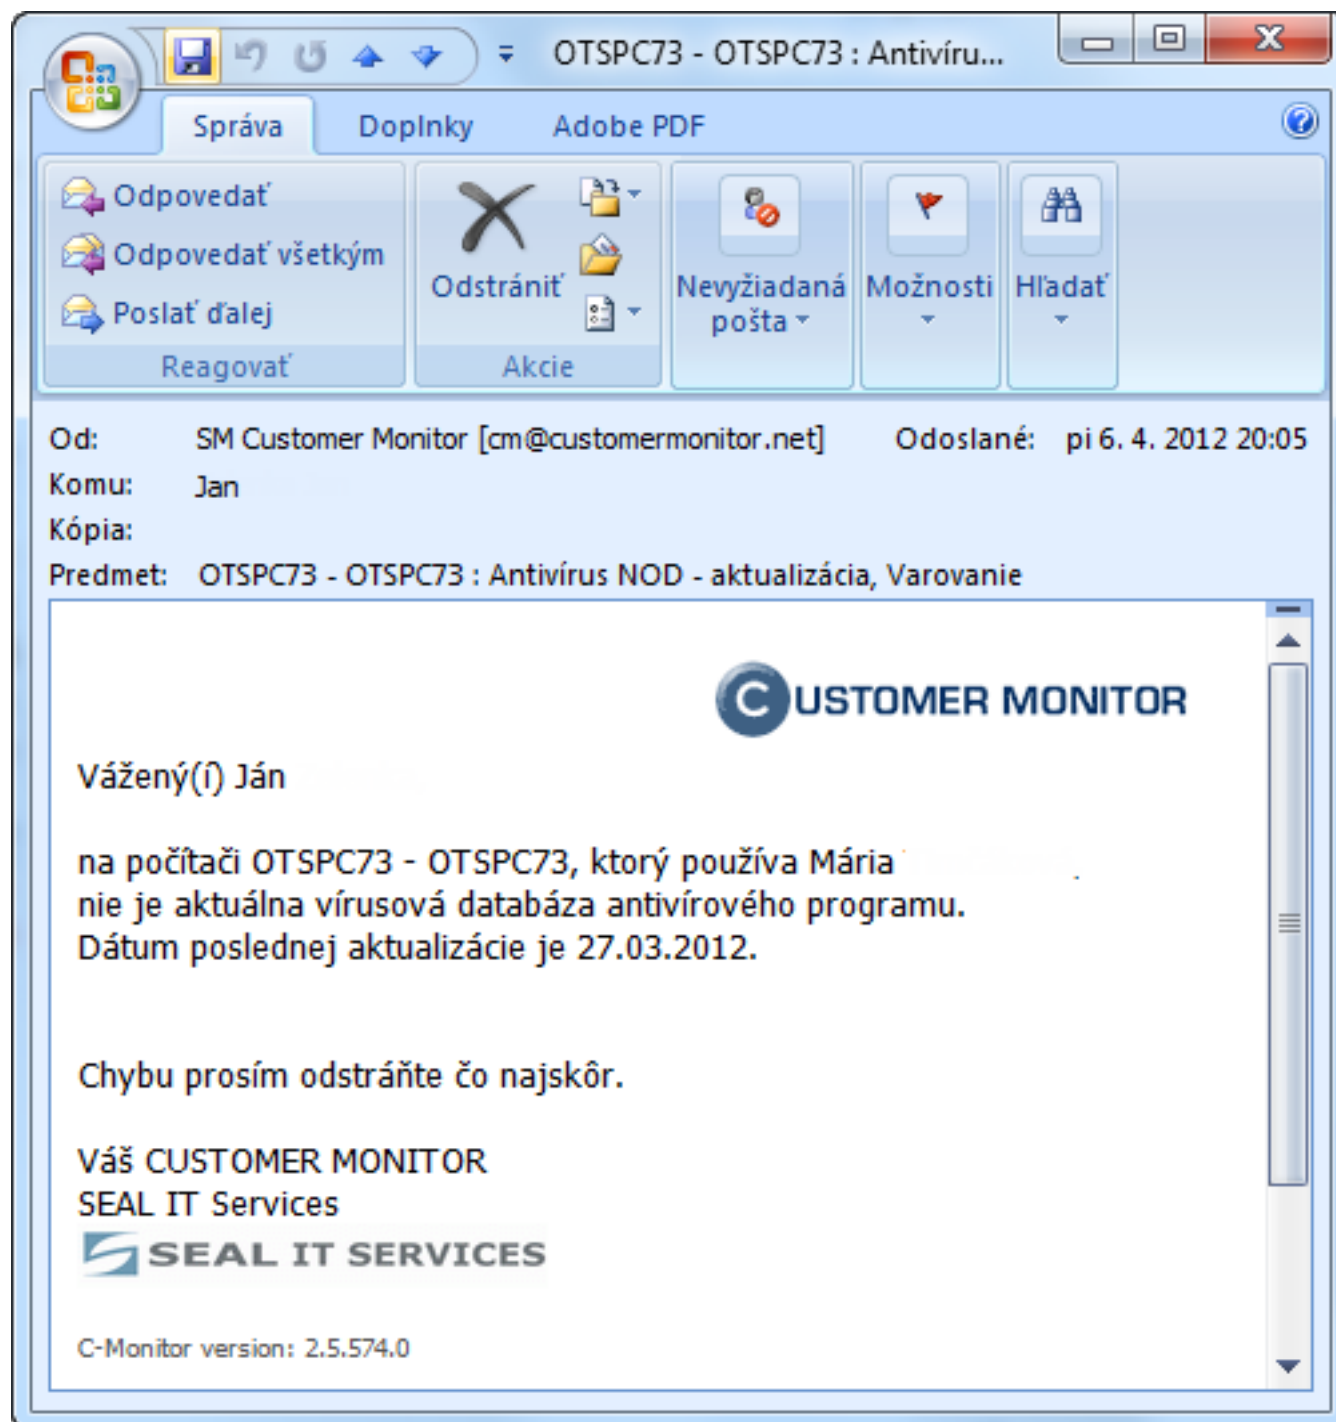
OTSPC73 - OTSPC73 : Antivíru...

Správa Doplnky Adobe PDF

Odpovedať
Odpovedať všetkým
Poslať ďalej
Reagovať

Odstrániť
Akcie

Nevyžiadaná pošta
Možnosti
Hľadať

Od: SM Customer Monitor [cm@customermonitor.net]
Odoslané: pi 6. 4. 2012 20:05
Komu: Jan
Kópia:
Predmet: OTSPC73 - OTSPC73 : Antivírus NOD - aktualizácia, Varovanie

CUSTOMER MONITOR

Vážený(í) Ján

na počítači OTSPC73 - OTSPC73, ktorý používa Mária
nie je aktuálna vírusová databáza antivírového programu.
Dátum poslednej aktualizácie je 27.03.2012.

Chybu prosím odstráňte čo najskôr.

Váš CUSTOMER MONITOR
SEAL IT Services
SEAL IT SERVICES

C-Monitor version: 2.5.574.0